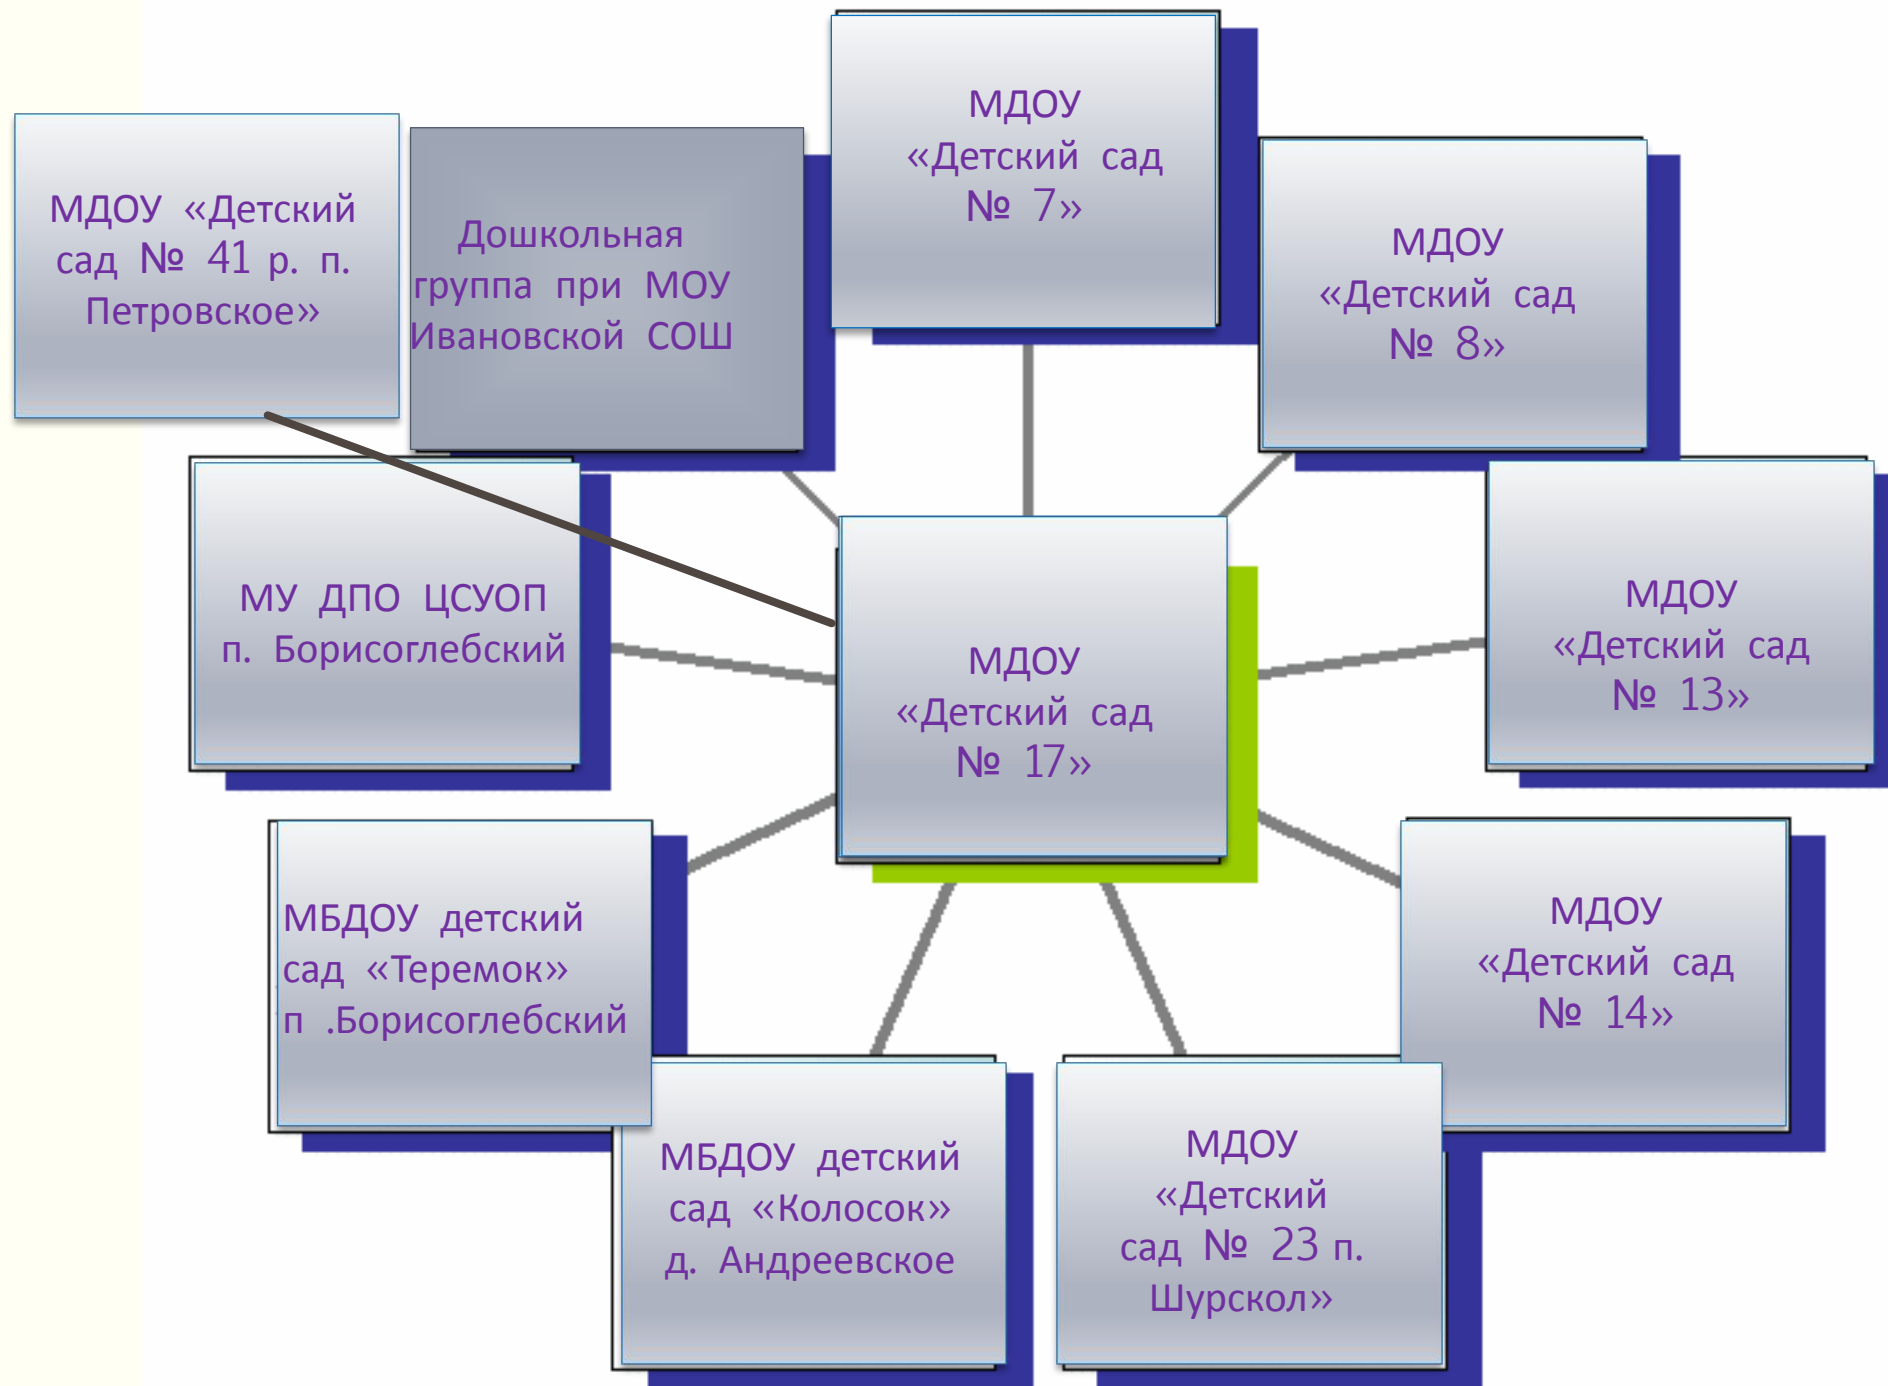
МДОУ «Детский сад № 41 р. п. Петровское»

Дошкольная группа при МОУ Ивановской СОШ

МДОУ «Детский сад № 7»

МДОУ «Детский сад № 8»

МУ ДПО ЦСУОП п. Борисоглебский

МДОУ «Детский сад № 17»

МДОУ «Детский сад № 13»

МБДОУ детский сад «Теремок» п .Борисоглебский

МДОУ «Детский сад № 14»

МБДОУ детский сад «Колосок» д. Андреевское

МДОУ «Детский сад № 23 п. Шурскол»